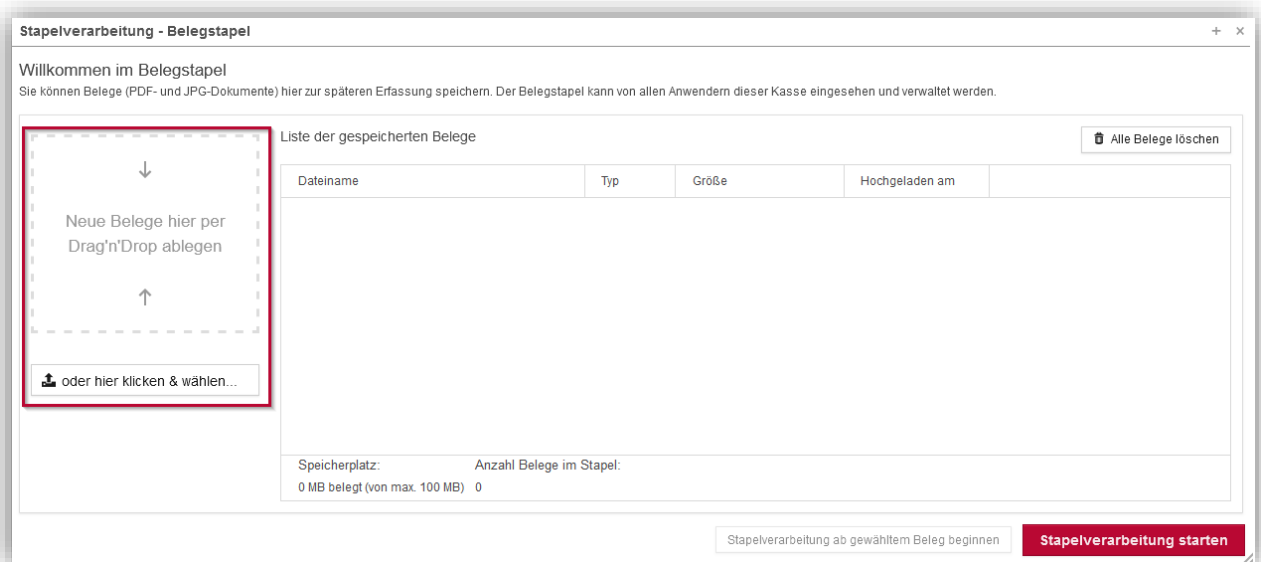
Stapelverarbeitung - Belegstapel

+ ×

Willkommen im Belegstapel
Sie können Belege (PDF- und JPG-Dokumente) hier zur späteren Erfassung speichern. Der Belegstapel kann von allen Anwendern dieser Kasse eingesehen und verwaltet werden.

↓

Neue Belege hier per Drag'n'Drop ablegen

↑

oder hier klicken & wählen...

Liste der gespeicherten Belege

Alle Belege löschen

| Dateiname | Typ | Größe | Hochgeladen am |
|---|---|---|---|

Speicherplatz:
0 MB belegt (von max. 100 MB)

Anzahl Belege im Stapel:
0

Stapelverarbeitung ab gewähltem Beleg beginnen

Stapelverarbeitung starten